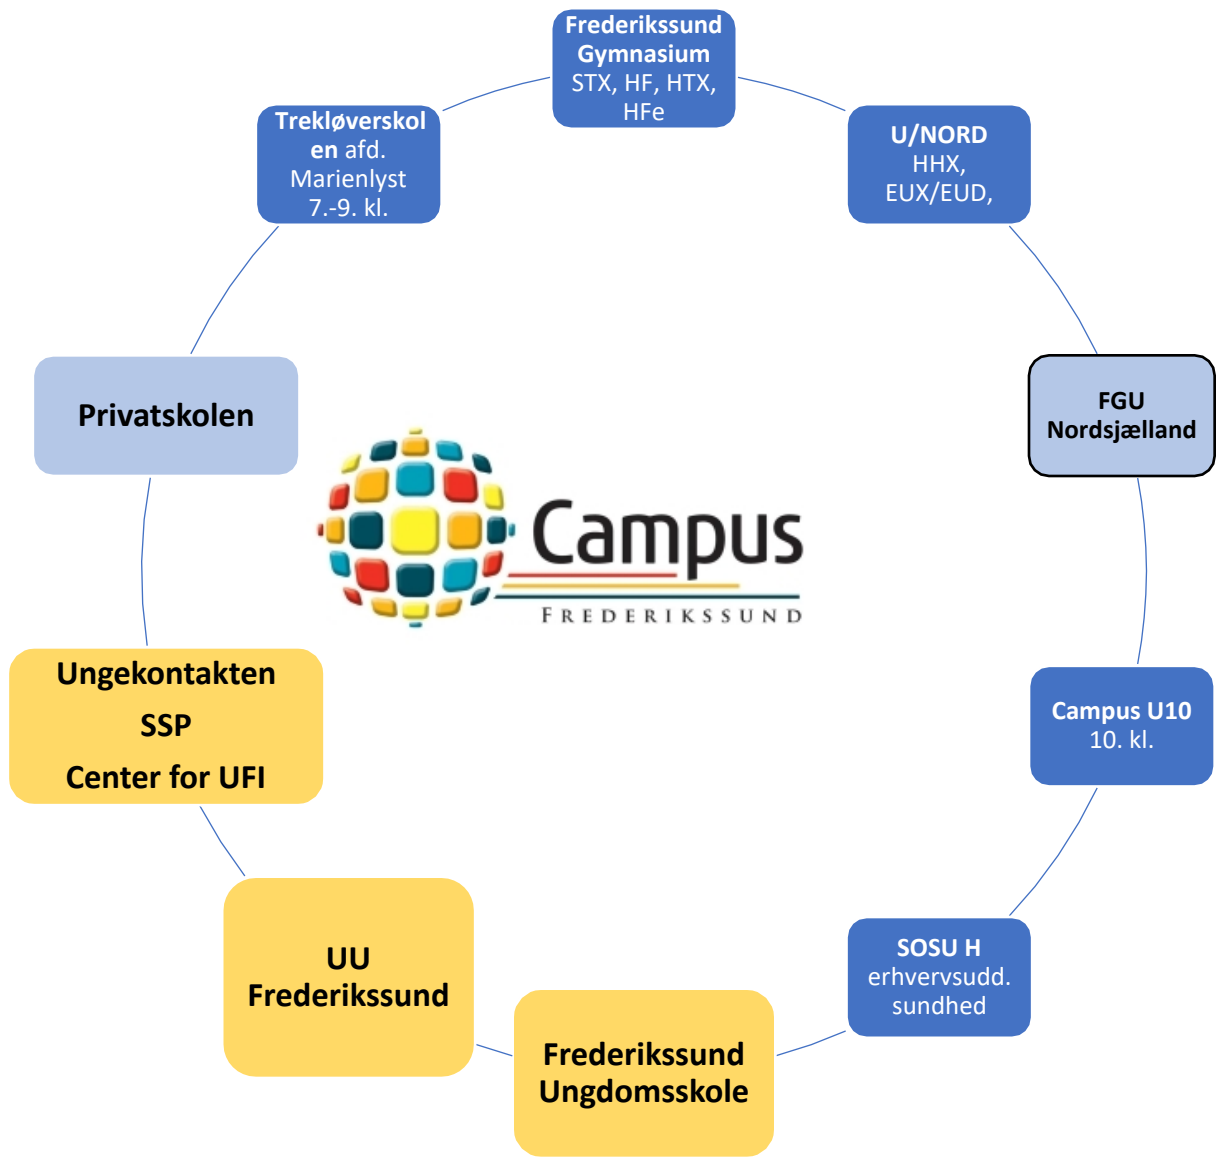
Frederikssund Gymnasium
STX, HF, HTX, HFe

U/NORD
HHX, EUX/EUD,

FGU Nordsjælland

Campus U10
10. kl.

SOSU H
erhvervsudd. sundhed

Frederikssund Ungdomsskole

UU Frederikssund

Ungekontakten
SSP
Center for UFI

Privatskolen

Trekløverskolen afd. Marienlyst 7.-9. kl.

Campus
FREDERIKSSUND